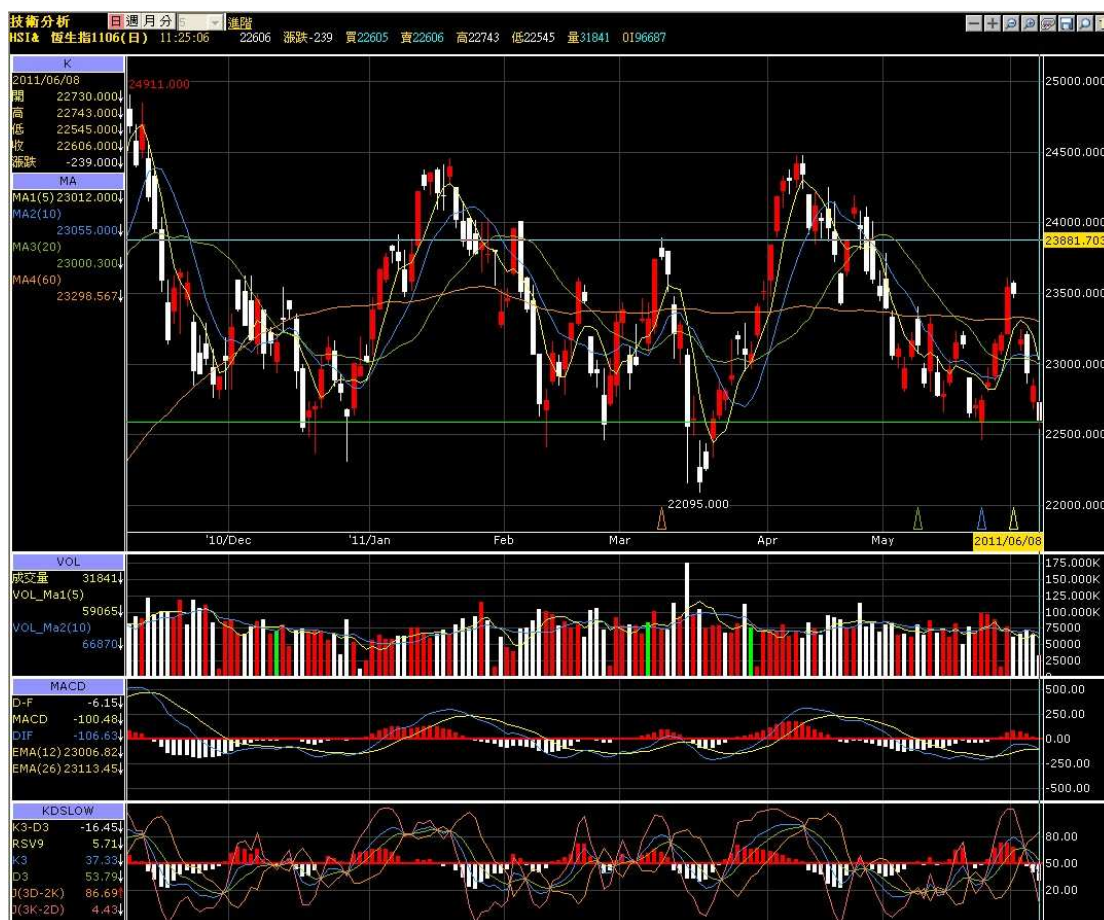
技術分析 日 週 月 分 5 進階
HSI& 恆生指1106(日) 11:25:06 22606 漲跌-239 買22605 賣22606 高22743 低22545 量31841 0I96687

K
2011/06/08
開 22730.000↓
高 22743.000↓
低 22545.000↓
收 22606.000↓
漲跌 -239.000↓

MA
MA1(5) 23012.000↓
MA2(10) 23055.000↓
MA3(20) 23000.300↓
MA4(60) 23298.567↓

24911.000
22095.000

25000.000
24500.000
24000.000
23881.703
23500.000
23000.000
22500.000
22000.000

'10/Dec
'11/Jan
Feb
Mar
Apr
May
2011/06/08

VOL
成交量 31841↓
VOL_Ma1(5) 59065↓
VOL_Ma2(10) 66870↓

175.000K
150.000K
125.000K
100.000K
75000
50000
25000

MACD
D-F -6.15↓
MACD -100.48↓
DIF -106.63↓
EMA(12) 23006.82↓
EMA(26) 23113.45↓

500.00
250.00
0.00
-250.00
-500.00

KDSLOW
K3-D3 -16.45↓
RSV9 5.71↓
K3 37.33↓
D3 53.79↓
J(3D-2K) 86.69↑
J(3K-2D) 4.43↓

80.00
50.00
20.00